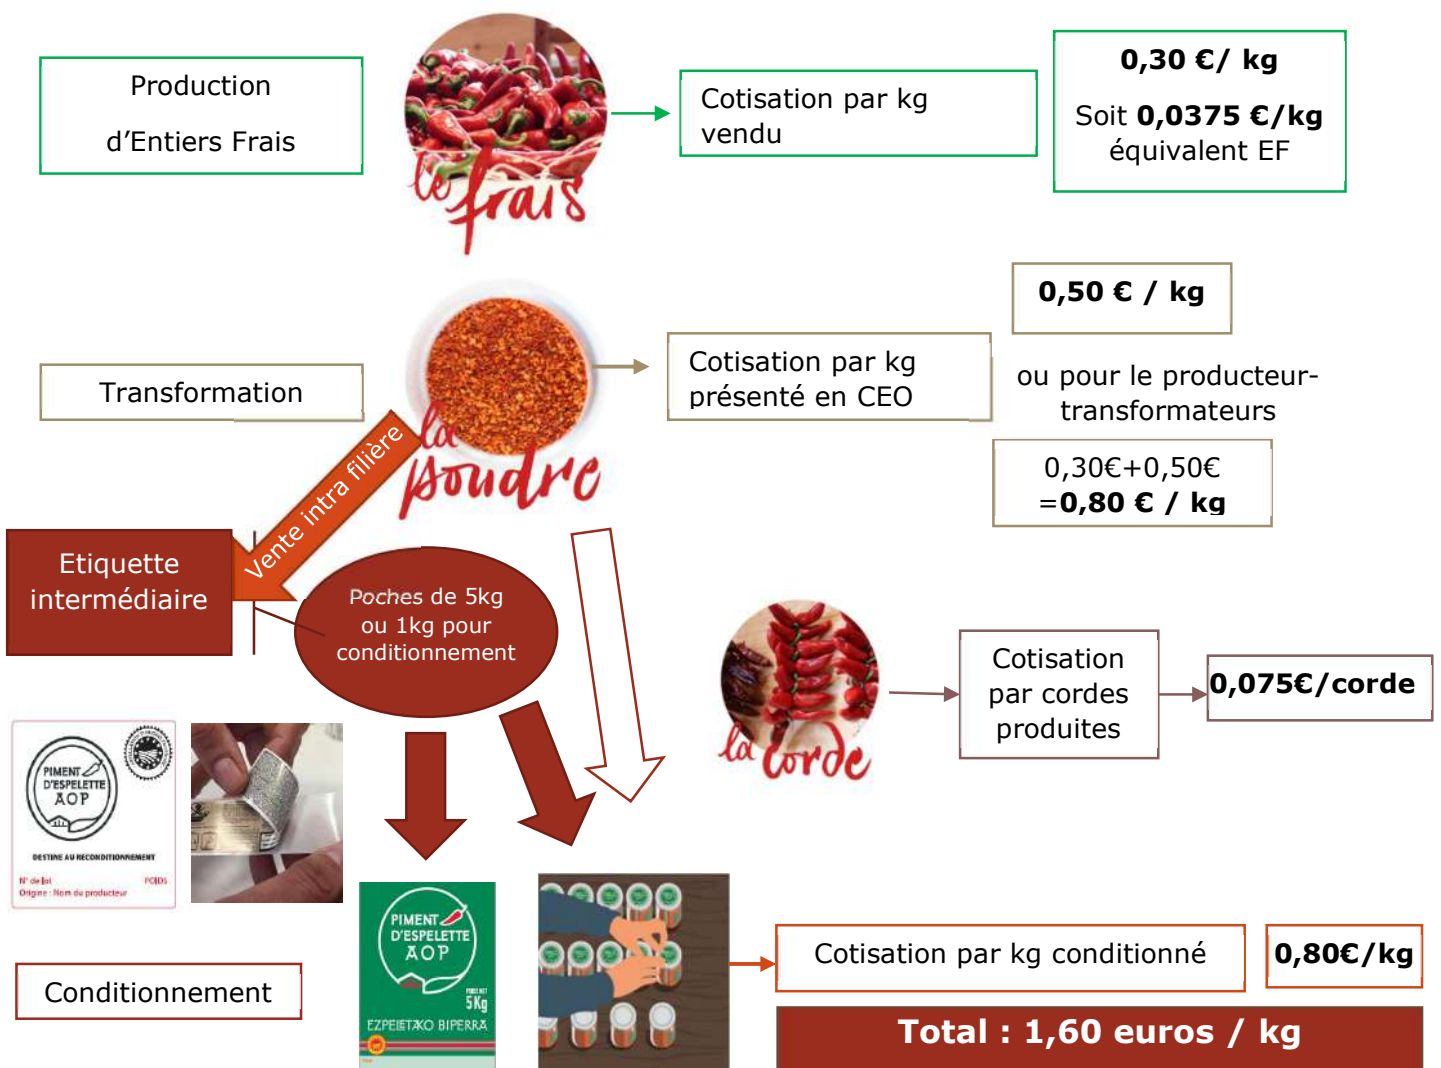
Production

d'Entiers Frais

le frais

Cotisation par kg vendu

**0,30 €/ kg**

Soit **0,0375 €/kg** équivalent EF

**0,50 € / kg**

Transformation

la poudre

Cotisation par kg présenté en CEO

ou pour le producteur-transformateurs

0,30€+0,50€ =**0,80 € / kg**

Vente intra filière

Etiquette intermédiaire

Poches de 5kg ou 1kg pour conditionnement

la corde

Cotisation par cordes produites

**0,075€/corde**

PIMENT D'ESPELETTE AOP

DESTINE AU RECONDITIONNEMENT

N° de lot

POIDS

Origine : Nom du producteur

PIMENT D'ESPELETTE AOP

5Kg

EZPELETAKO BIPERRA

Conditionnement

Cotisation par kg conditionné

**0,80€/kg**

**Total : 1,60 euros / kg**